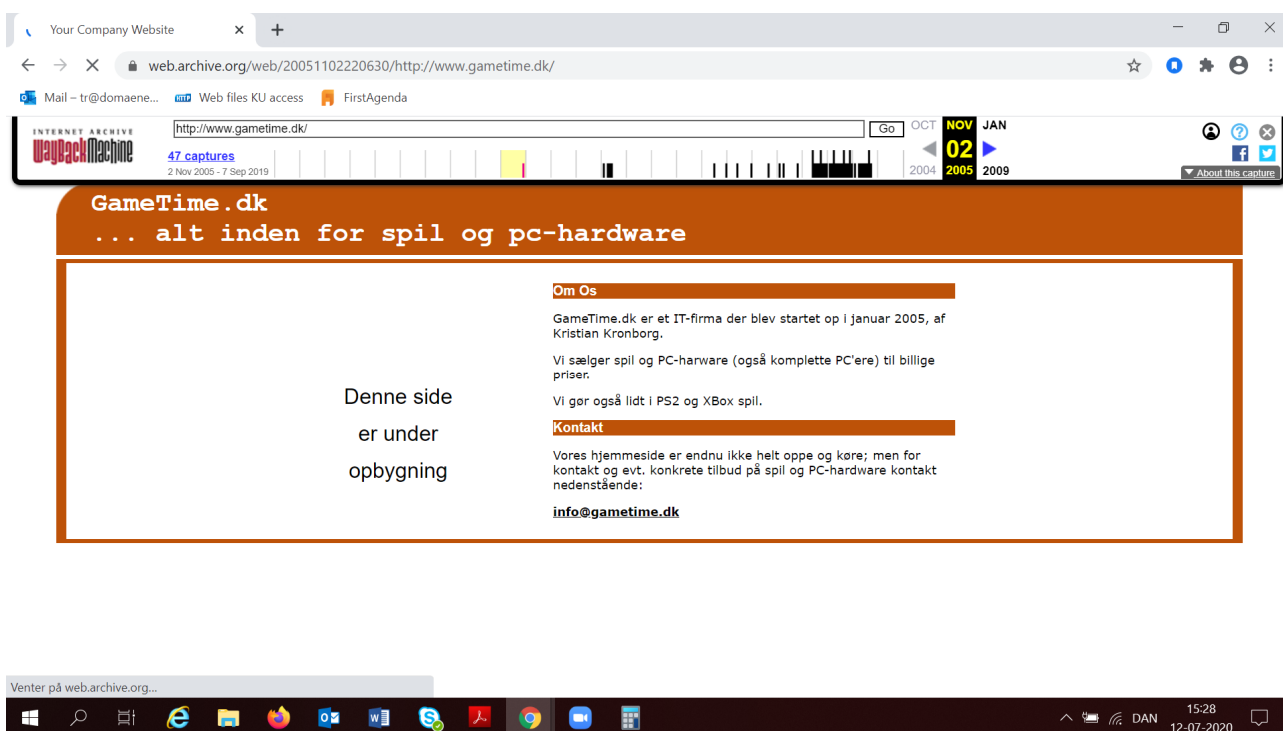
Your Company Website

web.archive.org/web/20051102220630/http://www.gametime.dk/

Mail – tr@domaene... Web files KU access FirstAgenda

INTERNET ARCHIVE
WayBackMachine

http://www.gametime.dk/ Go

47 captures
2 Nov 2005 - 7 Sep 2019

OCT NOV JAN
02
2004 2005 2009

About this capture

GameTime.dk
... alt inden for spil og pc-hardware

Denne side
er under
opbygning

Om Os

GameTime.dk er et IT-firma der blev startet op i januar 2005, af Kristian Kronborg.

Vi sælger spil og PC-harware (også komplette PC'ere) til billige priser.

Vi gør også lidt i PS2 og XBox spil.

Kontakt

Vores hjemmeside er endnu ikke helt oppe og køre; men for kontakt og evt. konkrete tilbud på spil og PC-hardware kontakt nedenstående:

info@gametime.dk

Venter på web.archive.org...

DAN 15:28 12-07-2020